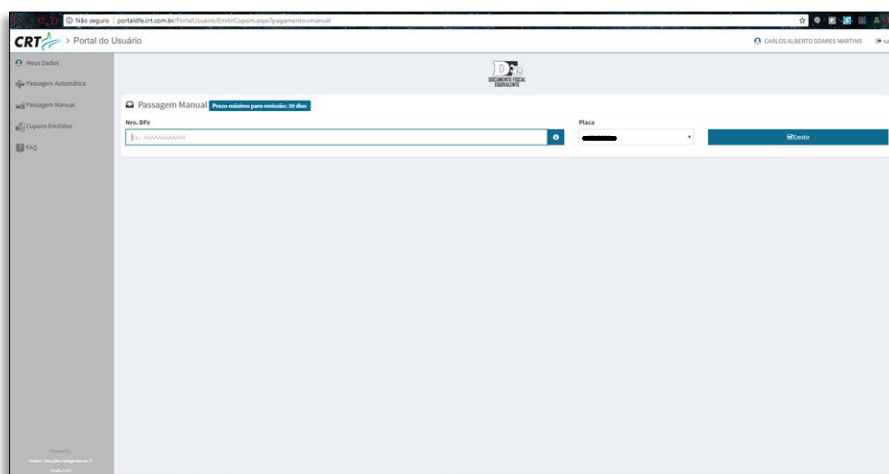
Não seguro | portaldfe.crt.com.br/PortalUsuario/EmitirCupom.aspx?pagamento=manual

CRT > Portal do Usuário

CARLOS ALBERTO SOARES MARTINS

Meus Dados
Passagem Automática
Passagem Manual
Cupons Emitidos
FAQ

DFe
DOCUMENTO FISCAL EQUIVALENTE

Passagem Manual Prazo máximo para emissão: 30 dias

Nro. DFe
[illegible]

Placa

Emitir

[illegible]